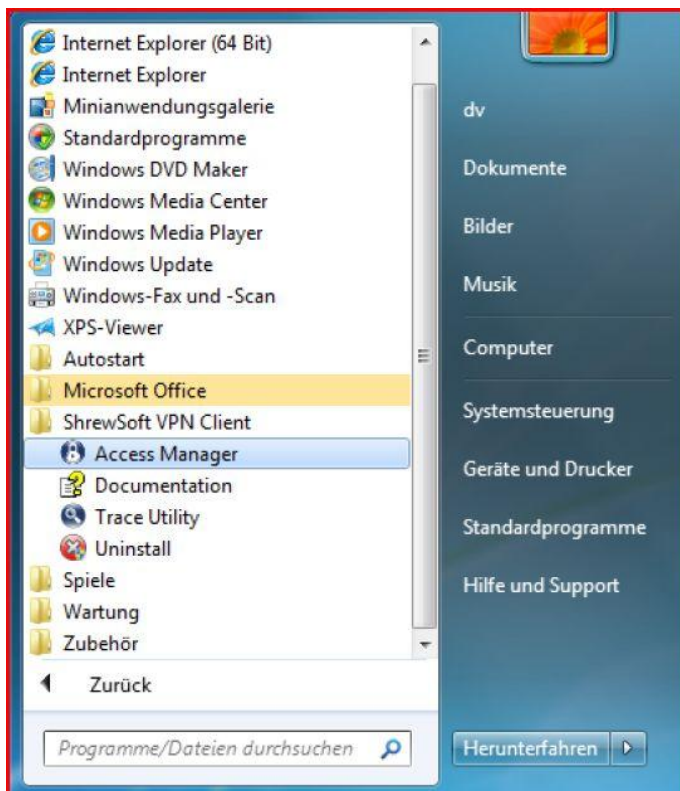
Internet Explorer (64 Bit)
Internet Explorer
Minianwendungsgalerie
Standardprogramme
Windows DVD Maker
Windows Media Center
Windows Media Player
Windows Update
Windows-Fax und -Scan
XPS-Viewer
Autostart
Microsoft Office
ShrewSoft VPN Client
Access Manager
Documentation
Trace Utility
Uninstall
Spiele
Wartung
Zubehör

Zurück

Programme/Dateien durchsuchen

dv
Dokumente
Bilder
Musik
Computer
Systemsteuerung
Geräte und Drucker
Standardprogramme
Hilfe und Support

Herunterfahren